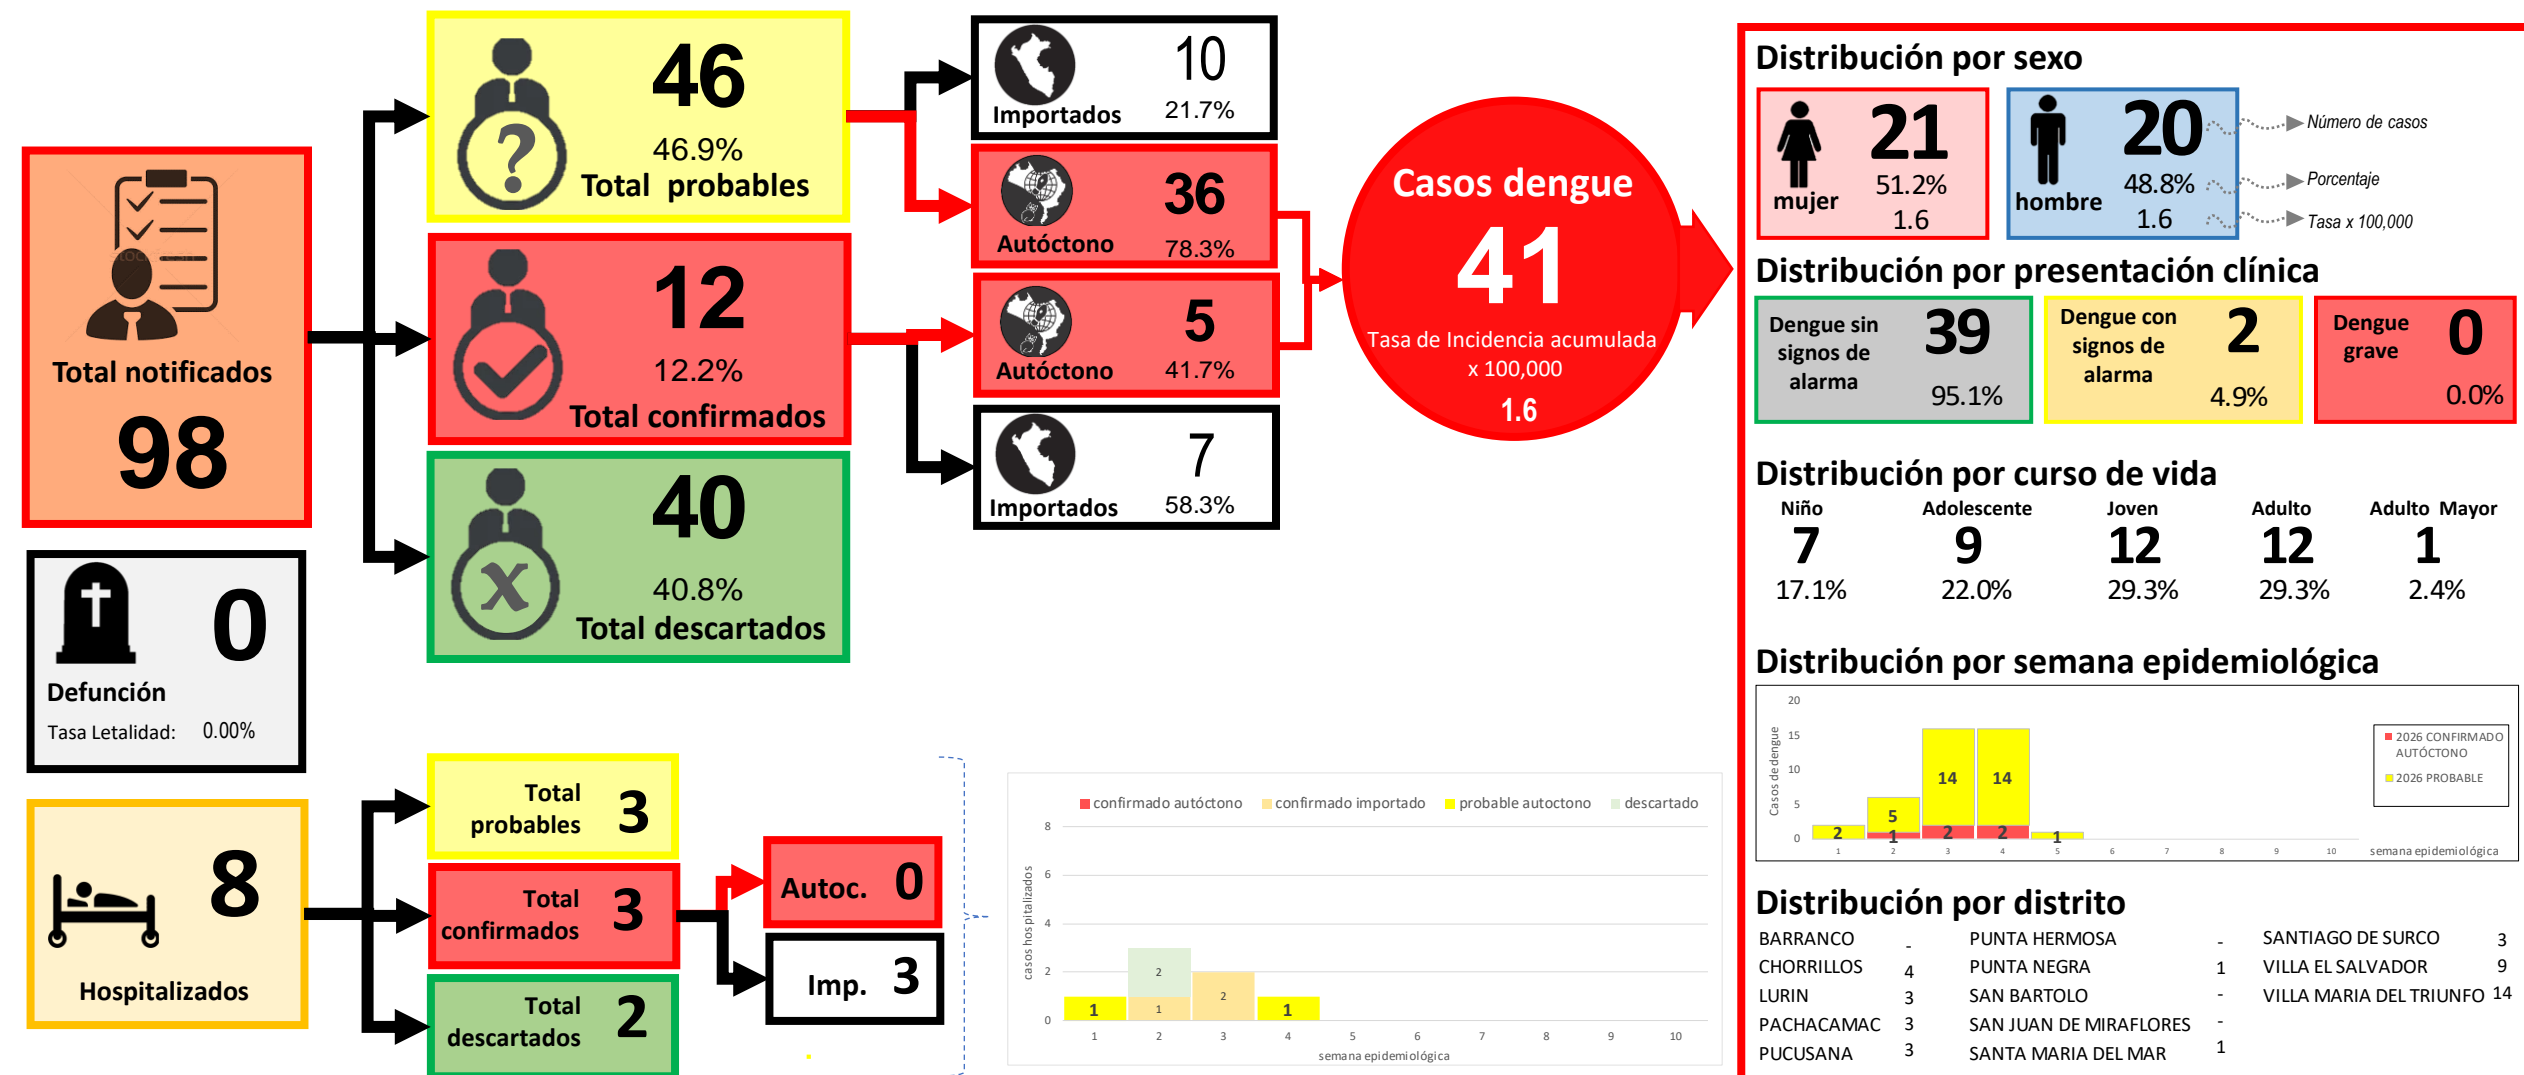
Total notificados
98

46
46.9%
Total probables

12
12.2%
Total confirmados

40
40.8%
Total descartados

Importados 10
21.7%

Autóctono 36
78.3%

Autóctono 5
41.7%

Importados 7
58.3%

Casos dengue
41
Tasa de Incidencia acumulada x 100,000
1.6

Defunción 0
Tasa Letalidad: 0.00%

8
Hospitalizados

Total probables 3
Total confirmados 3
Total descartados 2
Autoc. 0
Imp. 3

confirmado autóctono confirmado importado probable autoctono descartado
8
6
4
2
0
casos hospitalizados
1 2 1 2 1
1 2 3 4 5 6 7 8 9 10
semana epidemiológica

Distribución por sexo
mujer 21
51.2%
1.6
hombre 20
48.8%
1.6
Número de casos
Porcentaje
Tasa x 100,000

Distribución por presentación clínica
Dengue sin signos de alarma 39
95.1%
Dengue con signos de alarma 2
4.9%
Dengue grave 0
0.0%

Distribución por curso de vida
| Niño | Adolescente | Joven | Adulto | Adulto Mayor |
|---|---|---|---|---|
| 7 | 9 | 12 | 12 | 1 |
| 17.1% | 22.0% | 29.3% | 29.3% | 2.4% |

Distribución por semana epidemiológica
20
15
10
5
0
Casos de dengue
2 5 1 14 2 14 2 1
1 2 3 4 5 6 7 8 9 10
semana epidemiológica
2026 CONFIRMADO AUTÓCTONO
2026 PROBABLE

Distribución por distrito
| | | | | | |
|---|---|---|---|---|---|
| BARRANCO | - | PUNTA HERMOSA | - | SANTIAGO DE SURCO | 3 |
| CHORRILLOS | 4 | PUNTA NEGRA | 1 | VILLA EL SALVADOR | 9 |
| LURIN | 3 | SAN BARTOLO | - | VILLA MARIA DEL TRIUNFO | 14 |
| PACHACAMAC | 3 | SAN JUAN DE MIRAFLORES | - | | |
| PUCUSANA | 3 | SANTA MARIA DEL MAR | 1 | | |